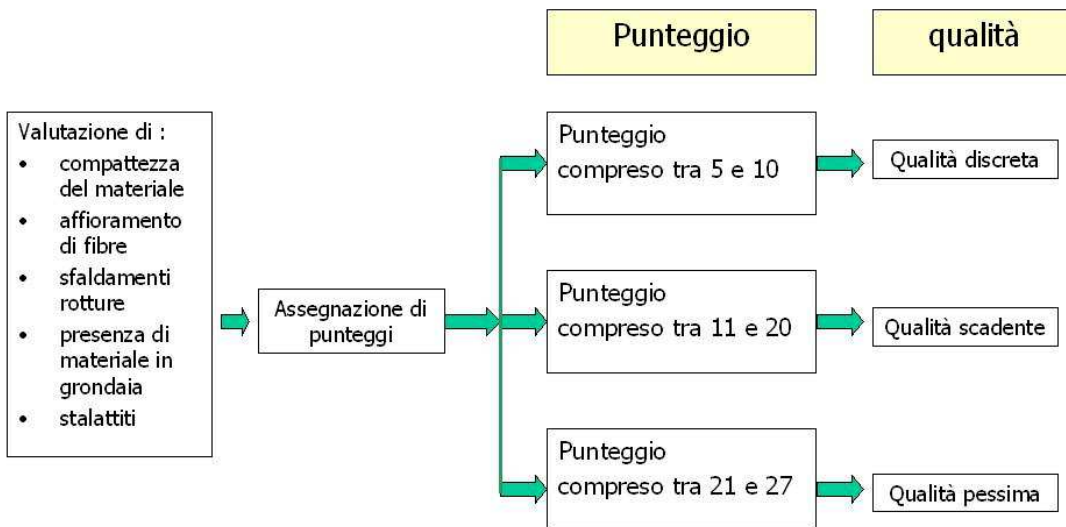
Punteggio

qualità

Valutazione di :
- compattezza del materiale
- affioramento di fibre
- sfaldamenti rotture
- presenza di materiale in grondaia
- stalattiti

Assegnazione di punteggi

Punteggio compreso tra 5 e 10

Qualità discreta

Punteggio compreso tra 11 e 20

Qualità scadente

Punteggio compreso tra 21 e 27

Qualità pessima